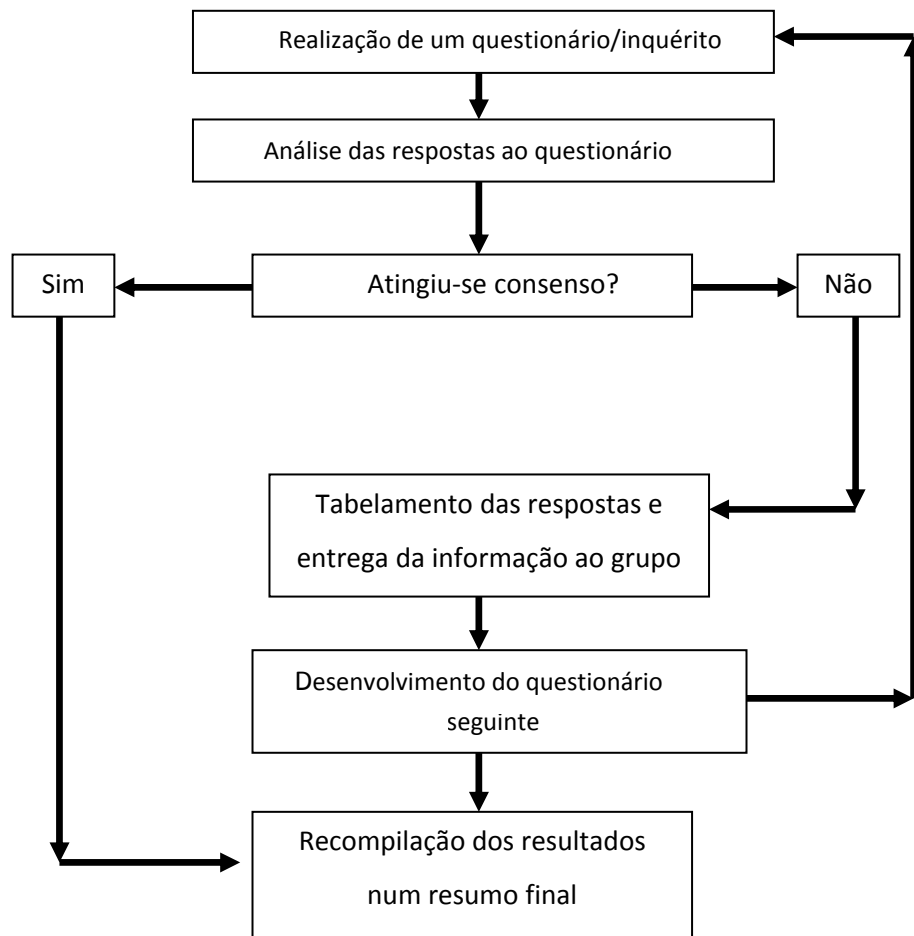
Realização de um questionário/inquérito

Análise das respostas ao questionário

Sim

Atingiu-se consenso?

Não

Tabelamento das respostas e entrega da informação ao grupo

Desenvolvimento do questionário seguinte

Recompilação dos resultados num resumo final